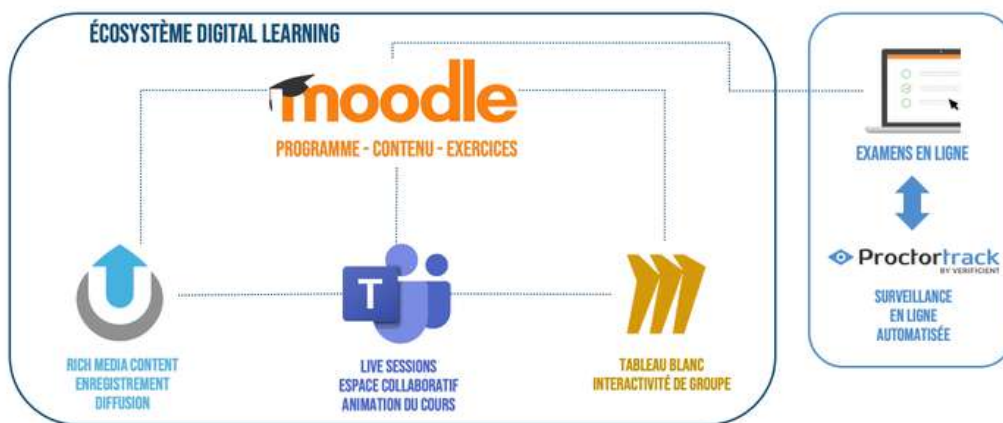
ÉCOSYSTÈME DIGITAL LEARNING

moodle

PROGRAMME - CONTENU - EXERCICES

RICH MEDIA CONTENT
ENREGISTREMENT
DIFFUSION

T

LIVE SESSIONS
ESPACE COLLABORATIF
ANIMATION DU COURS

TABLEAU BLANC
INTERACTIVITÉ DE GROUPE

EXAMENS EN LIGNE

Proctortrack
BY VERIFICIENT

SURVEILLANCE
EN LIGNE
AUTOMATISÉE